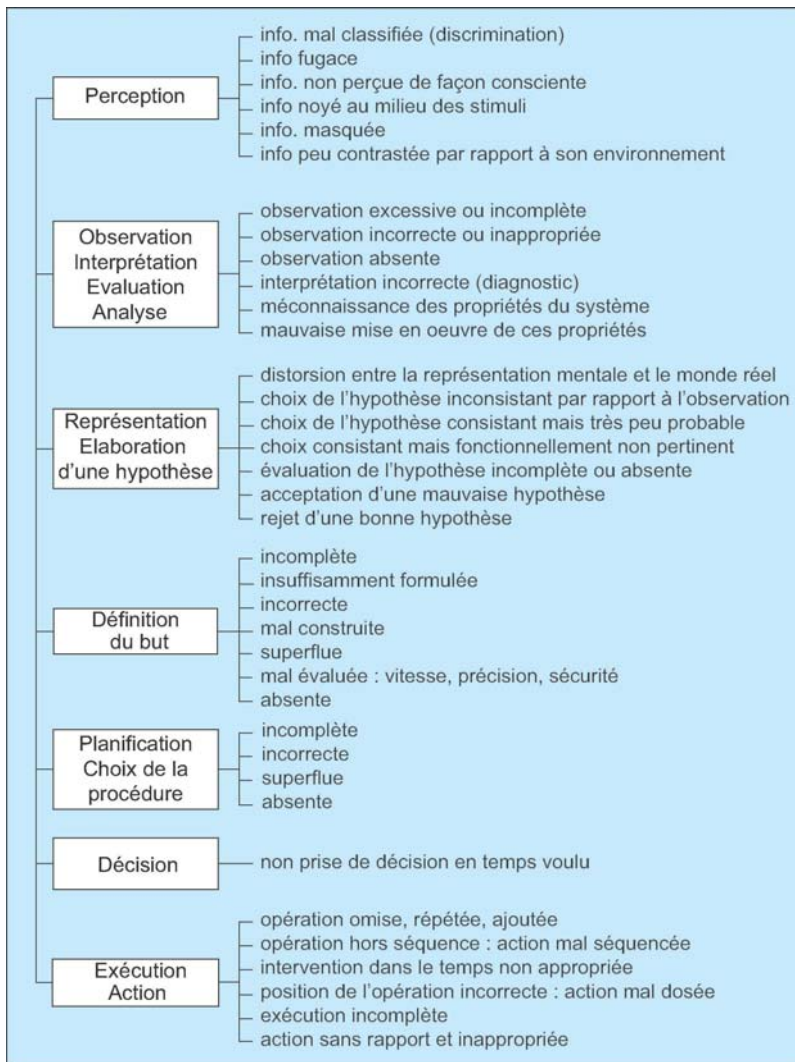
Perception
- info. mal classifiée (discrimination)
- info fugace
- info. non perçue de façon consciente
- info noyé au milieu des stimuli
- info. masquée
- info peu contrastée par rapport à son environnement

Observation Interprétation Evaluation Analyse
- observation excessive ou incomplète
- observation incorrecte ou inappropriée
- observation absente
- interprétation incorrecte (diagnostic)
- méconnaissance des propriétés du système
- mauvaise mise en oeuvre de ces propriétés

Représentation Elaboration d'une hypothèse
- distorsion entre la représentation mentale et le monde réel
- choix de l'hypothèse inconsistant par rapport à l'observation
- choix de l'hypothèse consistant mais très peu probable
- choix consistant mais fonctionnellement non pertinent
- évaluation de l'hypothèse incomplète ou absente
- acceptation d'une mauvaise hypothèse
- rejet d'une bonne hypothèse

Définition du but
- incomplète
- insuffisamment formulée
- incorrecte
- mal construite
- superflue
- mal évaluée : vitesse, précision, sécurité
- absente

Planification Choix de la procédure
- incomplète
- incorrecte
- superflue
- absente

Décision
- non prise de décision en temps voulu

Exécution Action
- opération omise, répétée, ajoutée
- opération hors séquence : action mal séquencée
- intervention dans le temps non appropriée
- position de l'opération incorrecte : action mal dosée
- exécution incomplète
- action sans rapport et inappropriée